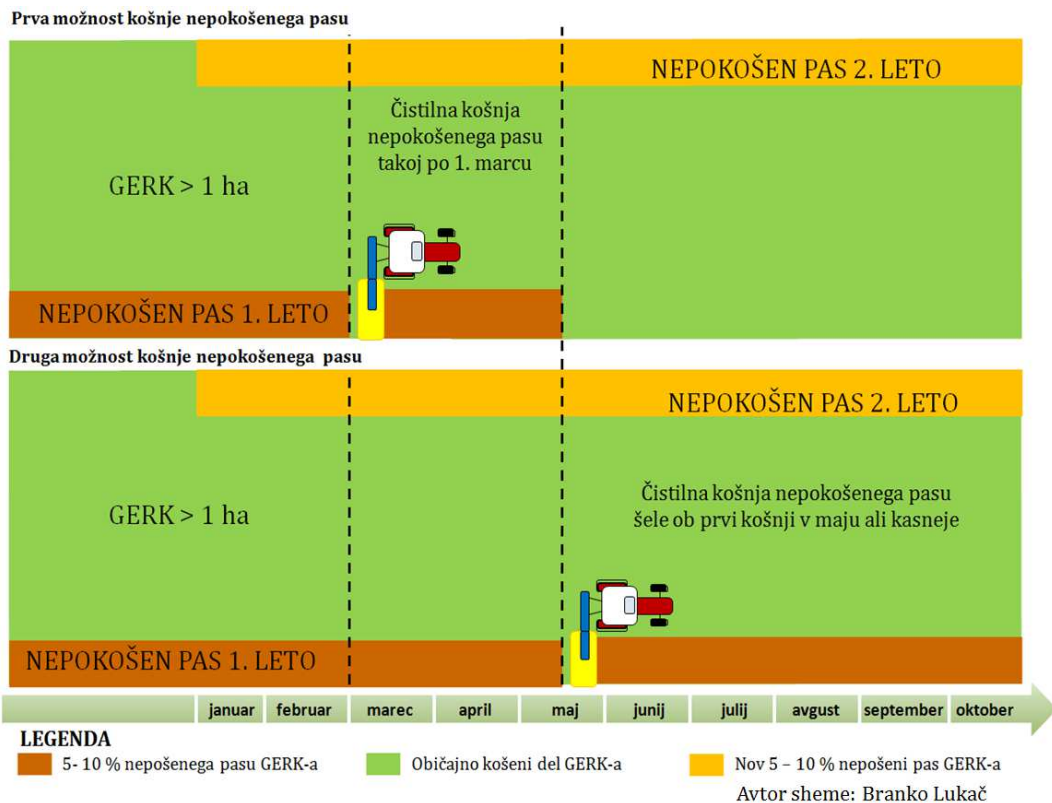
Prva možnost košnje nepokošenega pasu

NEPOKOŠEN PAS 2. LETO

Čistilna košnja nepokošenega pasu takoj po 1. marcu

GERK > 1 ha

NEPOKOŠEN PAS 1. LETO

Druga možnost košnje nepokošenega pasu

NEPOKOŠEN PAS 2. LETO

GERK > 1 ha

Čistilna košnja nepokošenega pasu šele ob prvi košnji v maju ali kasneje

NEPOKOŠEN PAS 1. LETO

januar februar marec april maj junij julij avgust september oktober

LEGENDA
5- 10 % nepošenega pasu GERK-a
Običajno košeni del GERK-a
Nov 5 – 10 % nepošeni pas GERK-a
Avtor sheme: Branko Lukač